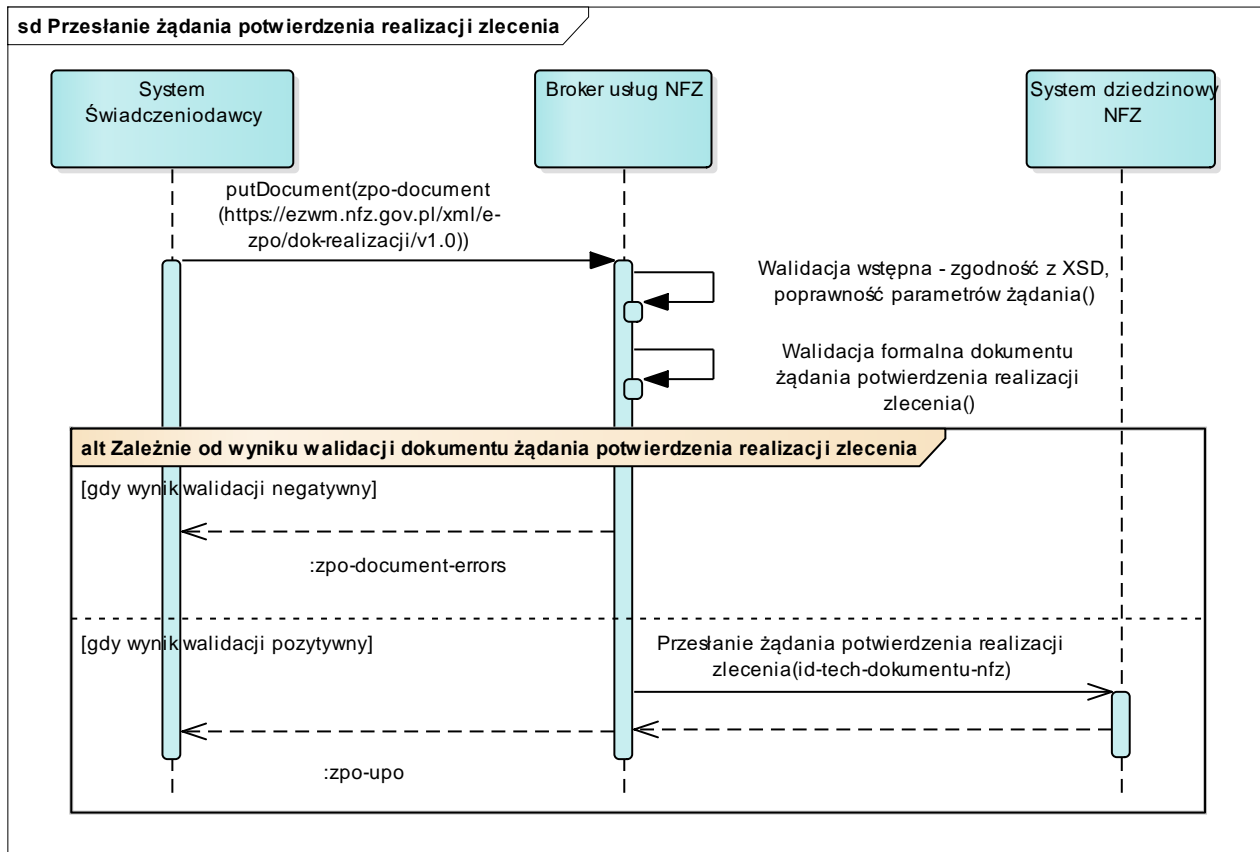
sd Przesłanie żądania potwierdzenia realizacji zlecenia

System Świadczeniodawcy

Broker usług NFZ

System dziedzinowy NFZ

putDocument(zpo-document (https://ezwm.nfz.gov.pl/xml/e-zpo/dok-realizacji/v1.0))

Walidacja wstępna - zgodność z XSD, poprawność parametrów żądania()

Walidacja formalna dokumentu żądania potwierdzenia realizacji zlecenia()

alt Zależnie od wyniku walidacji dokumentu żądania potwierdzenia realizacji zlecenia

[gdy wynik walidacji negatywny]

:zpo-document-errors

[gdy wynik walidacji pozytywny]

Przesłanie żądania potwierdzenia realizacji zlecenia(id-tech-dokumentu-nfz)

:zpo-upo